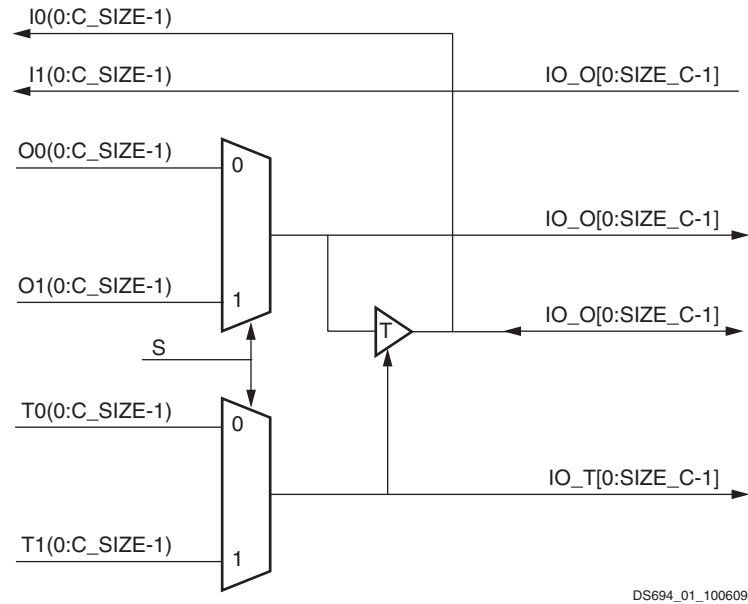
I0(0:C_SIZE-1)

I1(0:C_SIZE-1)

IO_O[0:SIZE_C-1]

O0(0:C_SIZE-1)

0

IO_O[0:SIZE_C-1]

O1(0:C_SIZE-1)

1

T

IO_O[0:SIZE_C-1]

S

T0(0:C_SIZE-1)

0

IO_T[0:SIZE_C-1]

T1(0:C_SIZE-1)

1

DS694_01_100609